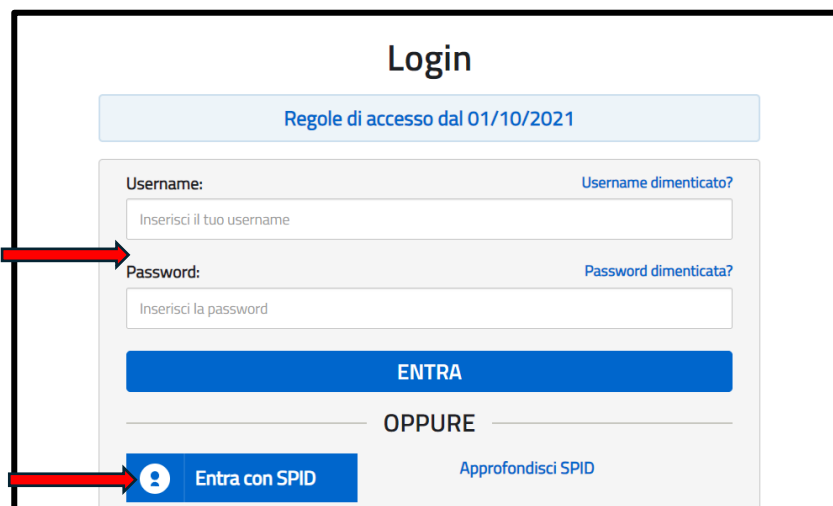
Login

Regole di accesso dal 01/10/2021

Username:
Username dimenticato?
Inserisci il tuo username

Password:
Password dimenticata?
Inserisci la password

ENTRA

OPPURE

Entra con SPID
Approfondisci SPID